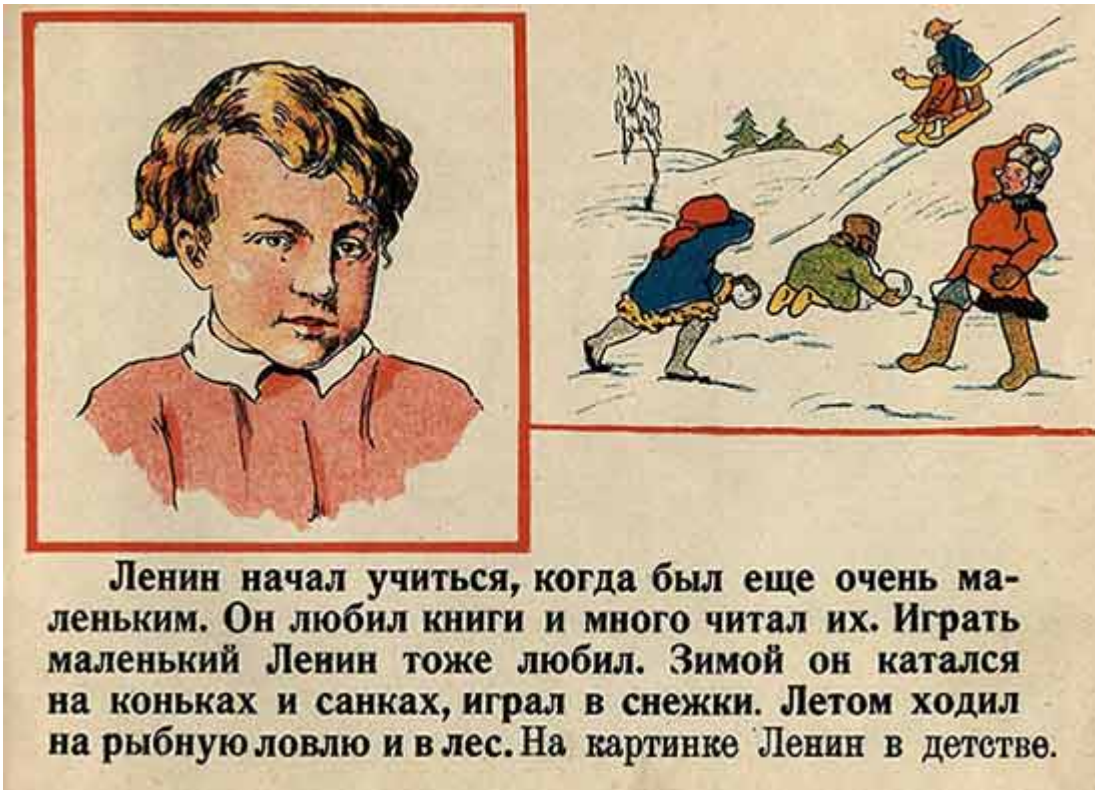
Ленин начал учиться, когда был еще очень маленьким. Он любил книги и много читал их. Играть маленький Ленин тоже любил. Зимой он катался на коньках и санках, играл в снежки. Летом ходил на рыбную ловлю и в лес. На картинке Ленин в детстве.